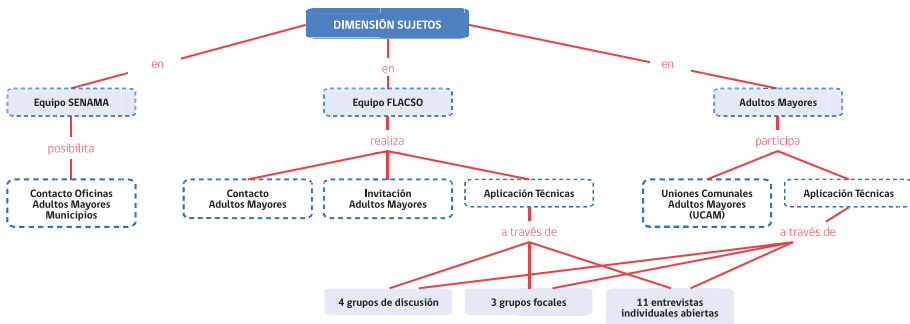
DIMENSIÓN SUJETOS

en

en

en

Equipo SENAMA

Equipo FLACSO

Adultos Mayores

posibilita

realiza

participa

Contacto Oficinas Adultos Mayores Municipios

Contacto Adultos Mayores

Invitación Adultos Mayores

Aplicación Técnicas

Uniones Comunales Adultos Mayores (UCAM)

Aplicación Técnicas

a través de

a través de

4 grupos de discusión

3 grupos focales

11 entrevistas individuales abiertas